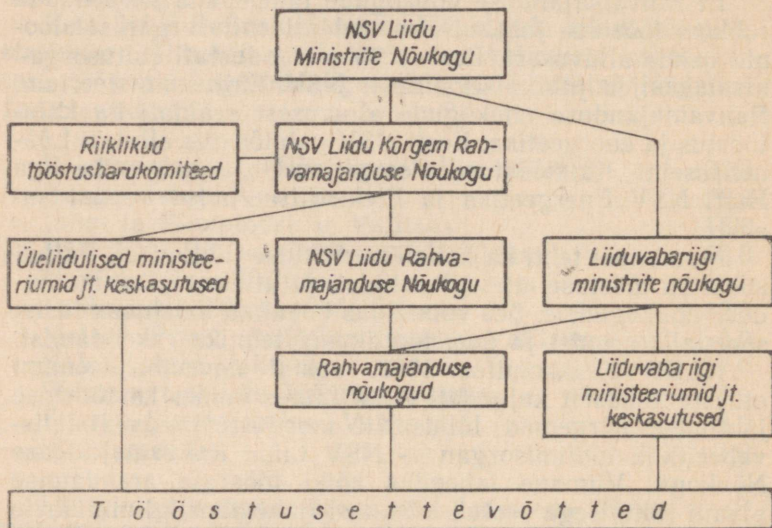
NSV Liidu Ministrite Nõukogu

Riiklikud tööstusharukomiteed

NSV Liidu Kõrgem Rahvamajanduse Nõukogu

Üleliidulised ministeeriumid jt. keskasutused

NSV Liidu Rahvamajanduse Nõukogu

Liiduvabariigi ministrite nõukogu

Rahvamajanduse nõukogud

Liiduvabariigi ministeeriumid jt. keskasutused

T ö ö s t u s e t t e v õ t t e d